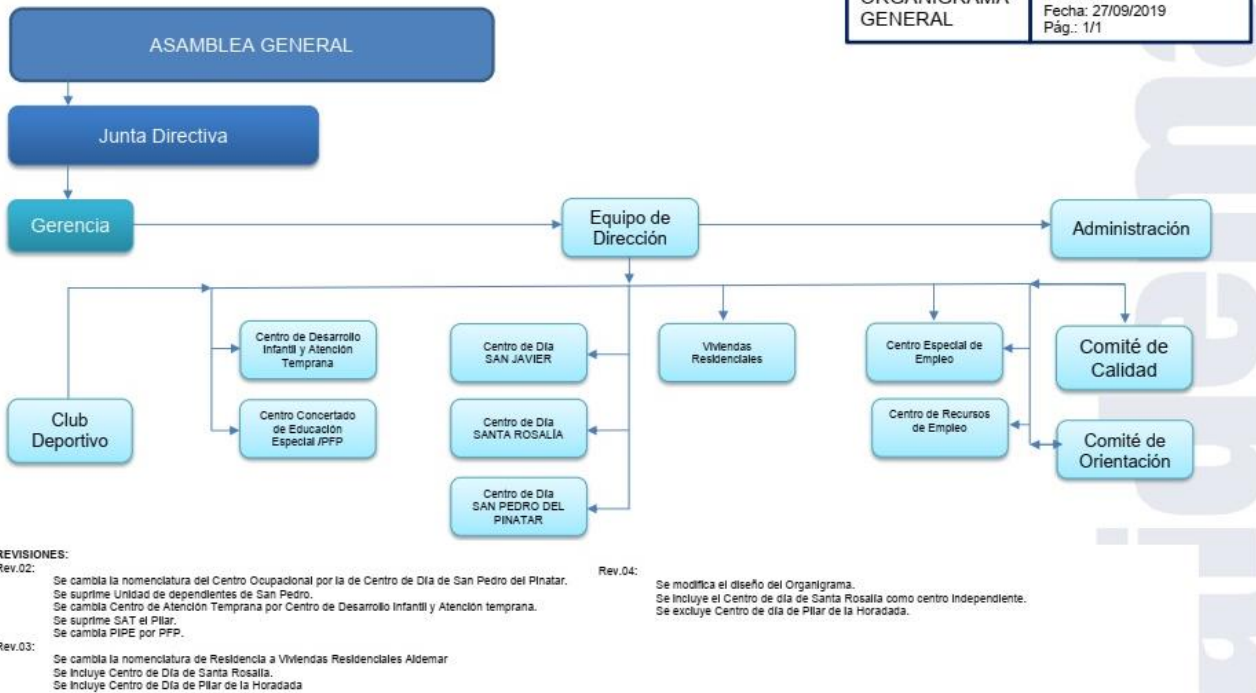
ORGANIGRAMA GENERAL

Fecha: 27/09/2019
Pág.: 1/1

ASAMBLEA GENERAL

Junta Directiva

Gerencia

Equipo de Dirección

Administración

Club Deportivo

Centro de Desarrollo Infantil y Atención Temprana

Centro Concertado de Educación Especial /PFP

Centro de Día SAN JAVIER

Centro de Día SANTA ROSALÍA

Centro de Día SAN PEDRO DEL PINATAR

Viviendas Residenciales

Centro Especial de Empleo

Centro de Recursos de Empleo

Comité de Calidad

Comité de Orientación

REVISIONES:
Rev.02:
Se cambia la nomenclatura del Centro Ocupacional por la de Centro de Día de San Pedro del Pinatar.
Se suprime Unidad de dependientes de San Pedro.
Se cambia Centro de Atención Temprana por Centro de Desarrollo Infantil y Atención temprana.
Se suprime SAT el Pilar.
Se cambia PIPE por PFP.

Rev.03:
Se cambia la nomenclatura de Residencia a Viviendas Residenciales Aldemar
Se incluye Centro de Día de Santa Rosalía.
Se incluye Centro de Día de Pilar de la Horadada

Rev.04:
Se modifica el diseño del Organigrama.
Se incluye el Centro de día de Santa Rosalía como centro independiente.
Se excluye Centro de día de Pilar de la Horadada.